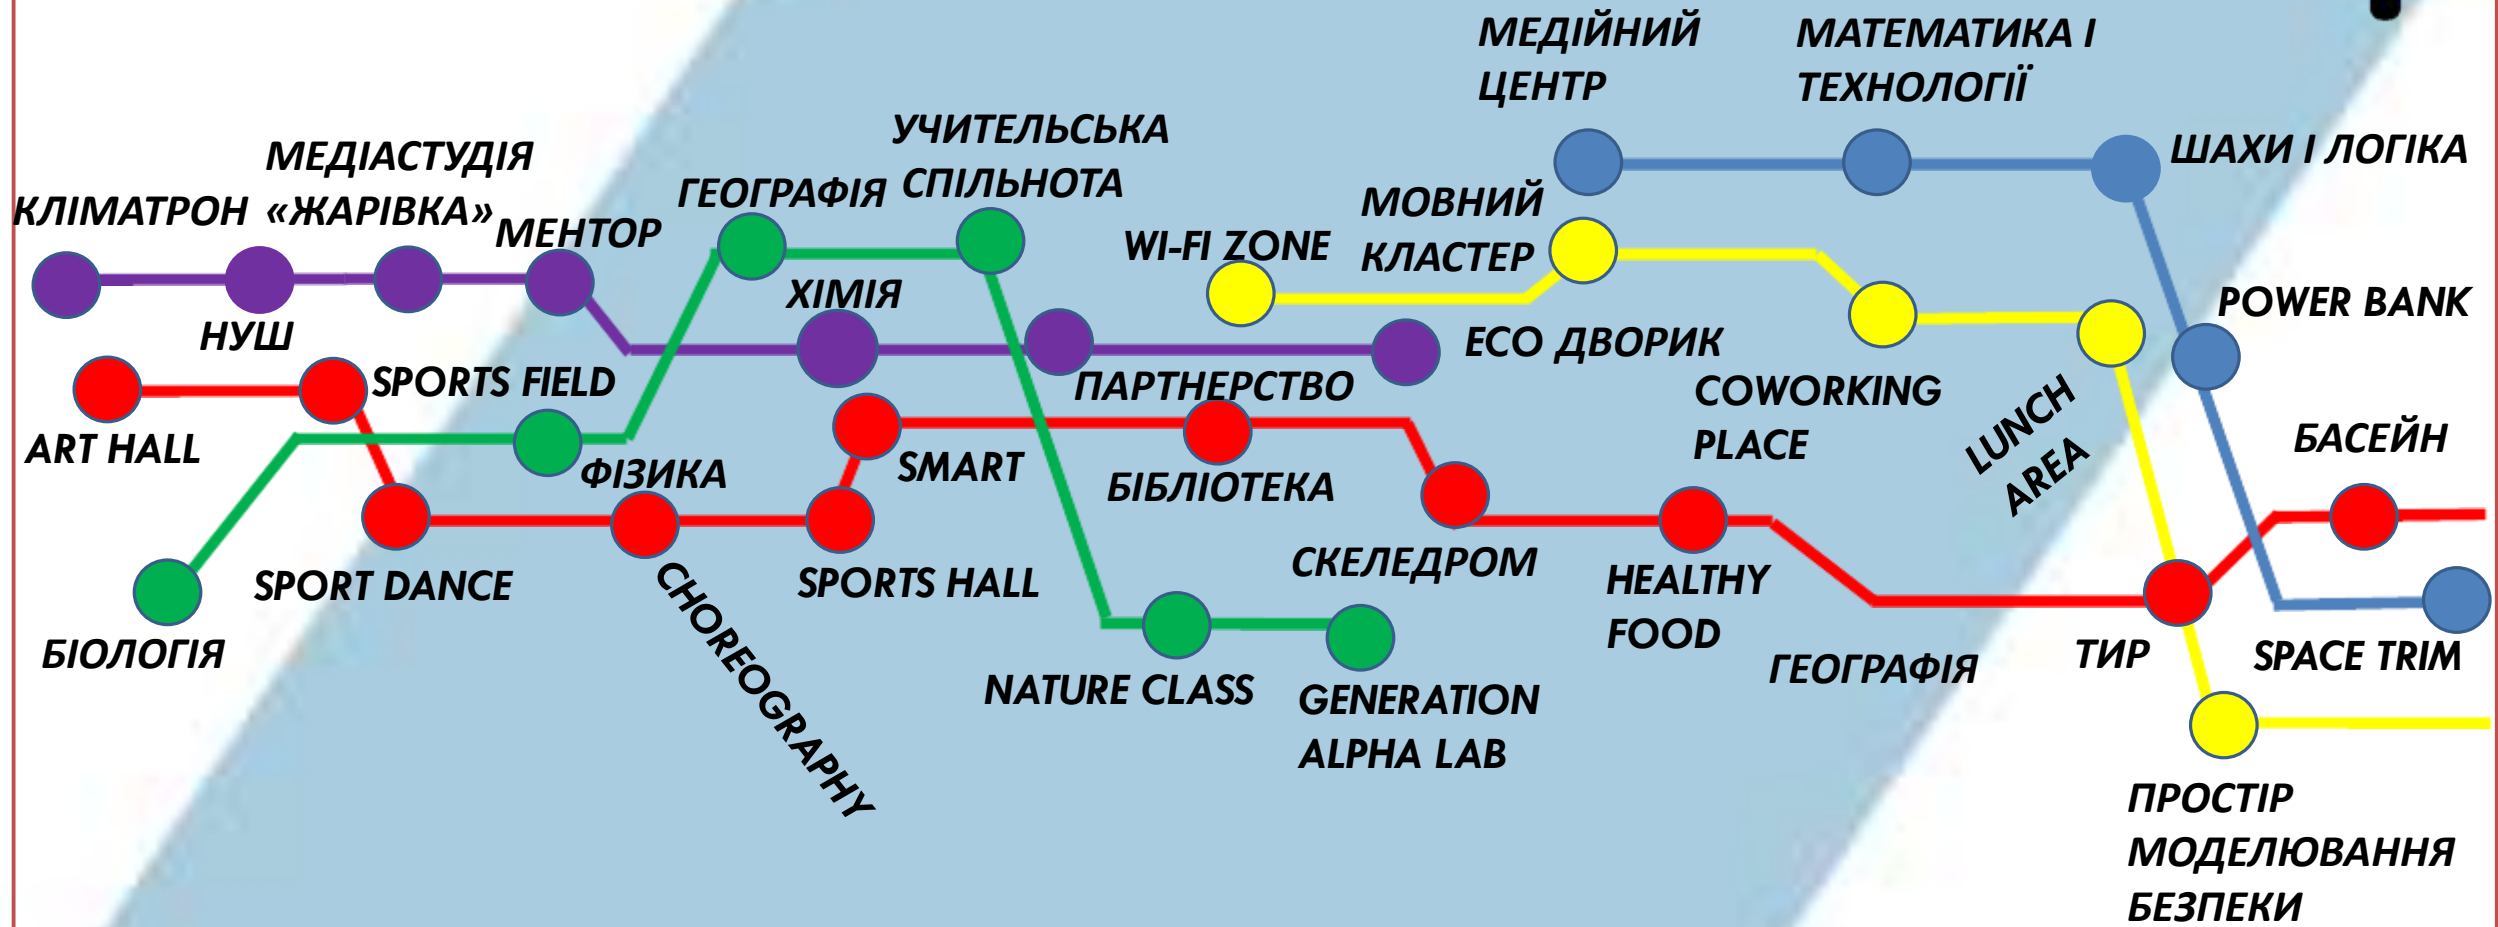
МЕДІЙНИЙ ЦЕНТР

МАТЕМАТИКА І ТЕХНОЛОГІЇ

ШАХИ І ЛОГІКА

МЕДІАСТУДІЯ «ЖАРІВКА»

УЧИТЕЛЬСЬКА СПІЛЬНОТА

КЛІМАТРОН

ГЕОГРАФІЯ

МЕНТОР

МОВНИЙ КЛАСТЕР

WI-FI ZONE

ХІМІЯ

POWER BANK

НУШ

ECO ДВОРИК

SPORTS FIELD

ПАРТНЕРСТВО

COWORKING PLACE

ART HALL

LUNCH AREA

SMART

БАСЕЙН

ФІЗИКА

БІБЛІОТЕКА

СКЕЛЕДРОМ

SPORT DANCE

SPORTS HALL

HEALTHY FOOD

CHOREOGRAPHY

БІОЛОГІЯ

ТИР

SPACE TRIM

ГЕОГРАФІЯ

NATURE CLASS

GENERATION ALPHA LAB

ПРОСТІР МОДЕЛЮВАННЯ БЕЗПЕКИ